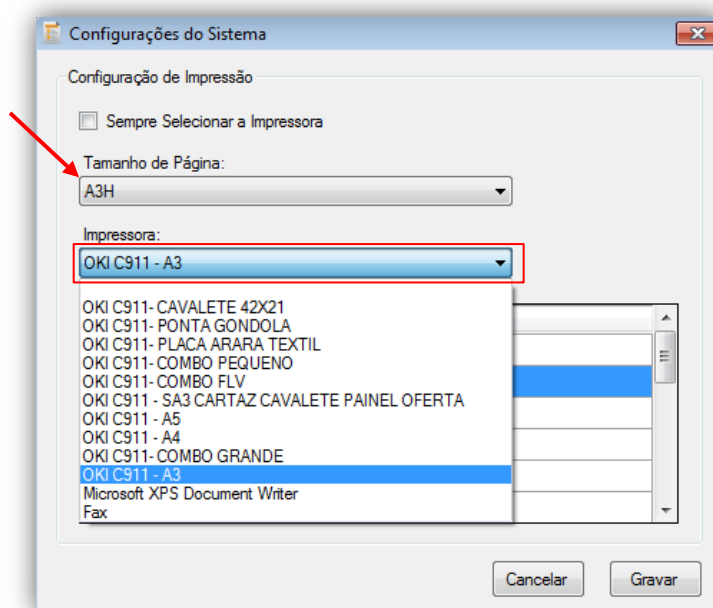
Configurações do Sistema

Configuração de Impressão

Sempre Selecionar a Impressora

Tamanho de Página:

A3H

Impressora:

OKI C911 - A3

OKI C911- CAVALETE 42X21
OKI C911- PONTA GONDOLA
OKI C911- PLACA ARARA TEXTIL
OKI C911- COMBO PEQUENO
OKI C911- COMBO FLV
OKI C911 - SA3 CARTAZ CAVALETE PAINEL OFERTA
OKI C911 - A5
OKI C911 - A4
OKI C911- COMBO GRANDE
OKI C911 - A3
Microsoft XPS Document Writer
Fax

Cancelar

Gravar